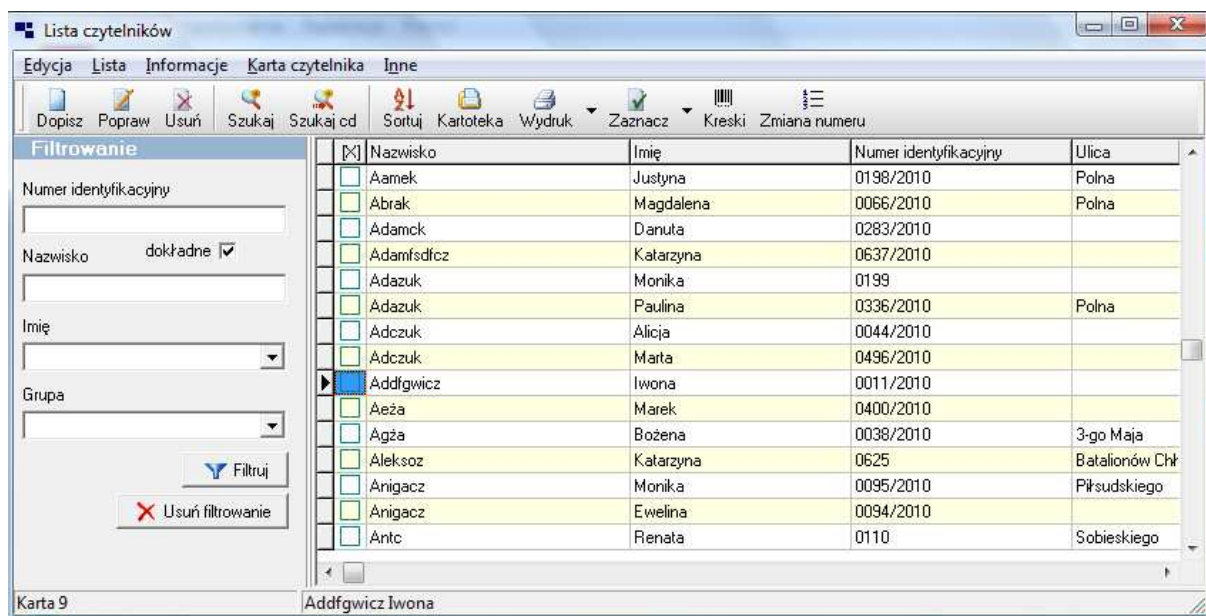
Lista czytelników

Edycja Lista Informacje Karta czytelnika Inne

Dopisz Popraw Usuń Szukaj Szukaj cd Sortuj Kartoteka Wydruk Zaznacz Kreski Zmiana numeru

Filtrowanie

Numer identyfikacyjny

Nazwisko dokładne

Imię

Grupa

Filtruj

Usuń filtrowanie

| [X] | Nazwisko | Imię | Numer identyfikacyjny | Ulica |
|---|---|---|---|---|
| | Aamek | Justyna | 0198/2010 | Polna |
| | Abrak | Magdalena | 0066/2010 | Polna |
| | Adamck | Danuta | 0283/2010 | |
| | Adamfsdfcz | Katarzyna | 0637/2010 | |
| | Adazuk | Monika | 0199 | |
| | Adazuk | Paulina | 0336/2010 | Polna |
| | Adczuk | Alicja | 0044/2010 | |
| | Adczuk | Marta | 0496/2010 | |
| | Addfgwicz | Iwona | 0011/2010 | |
| | Aeża | Marek | 0400/2010 | |
| | Agża | Bożena | 0038/2010 | 3-go Maja |
| | Aleksoz | Katarzyna | 0625 | Batalionów Chł |
| | Anigacz | Monika | 0095/2010 | Piłsudskiego |
| | Anigacz | Ewelina | 0094/2010 | |
| | Antc | Renata | 0110 | Sobieskiego |

Karta 9

Addfgwicz Iwona